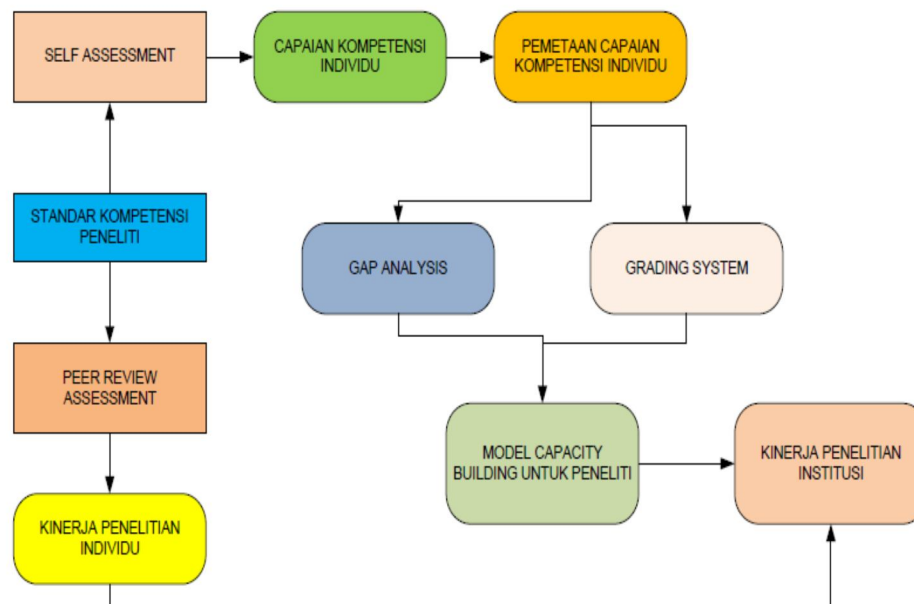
SELF ASSESSMENT

CAPAIAN KOMPETENSI INDIVIDU

PEMETAAN CAPAIAN KOMPETENSI INDIVIDU

STANDAR KOMPETENSI PENELITI

GAP ANALYSIS

GRADING SYSTEM

PEER REVIEW ASSESSMENT

MODEL CAPACITY BUILDING UNTUK PENELITI

KINERJA PENELITIAN INSTITUSI

KINERJA PENELITIAN INDIVIDU